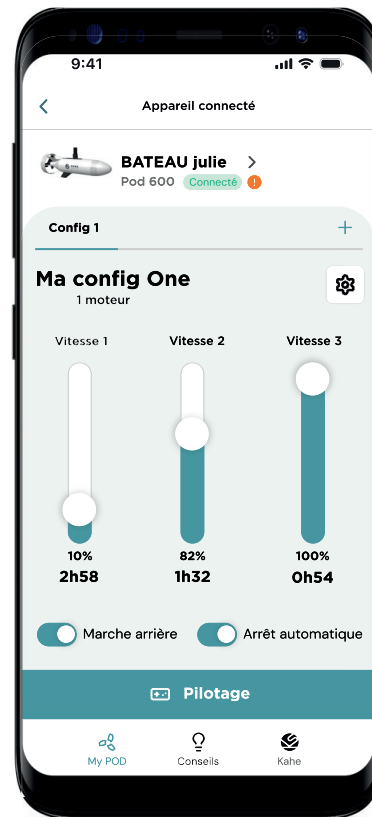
9:41

Appareil connecté

BATEAU julie
Pod 600 Connecté !

Config 1 +

Ma config One
1 moteur

Vitesse 1
10%
2h58

Vitesse 2
82%
1h32

Vitesse 3
100%
0h54

Marche arrière
Arrêt automatique

Pilotage

My POD
Conseils
Kahe